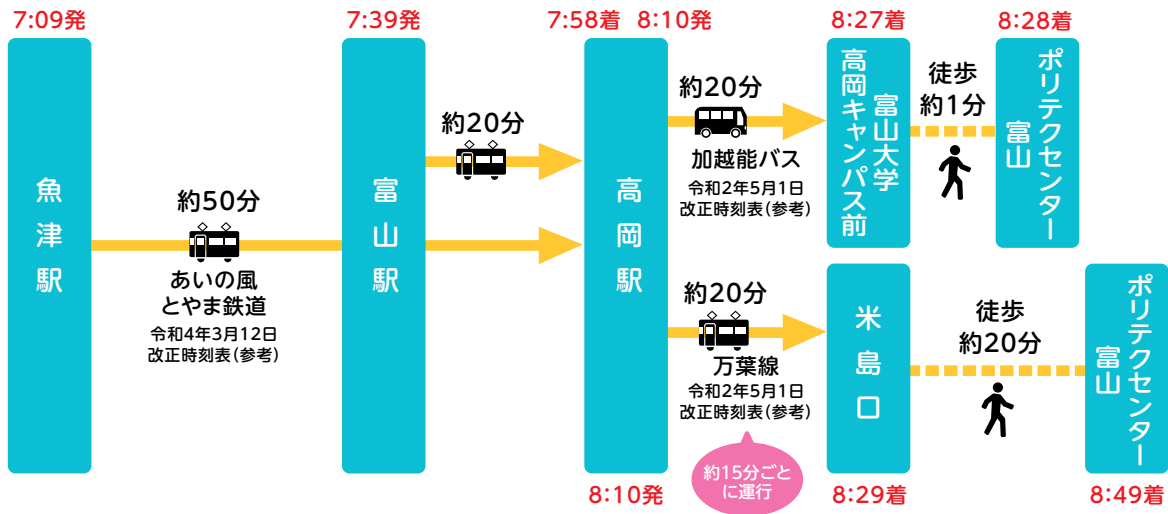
7:09発

魚津駅

約50分

あいの風
とやま鉄道
令和4年3月12日
改正時刻表(参考)

7:39発

富山駅

約20分

7:58着　8:10発

高岡駅

8:10発

約20分

加越能バス
令和2年5月1日
改正時刻表(参考)

8:27着

高岡キャンパス前
富山大学

徒歩
約1分

8:28着

ポリテクセンター
富山

約20分

万葉線
令和2年5月1日
改正時刻表(参考)

約15分ごと
に運行

米島口

8:29着

徒歩
約20分

ポリテクセンター
富山

8:49着